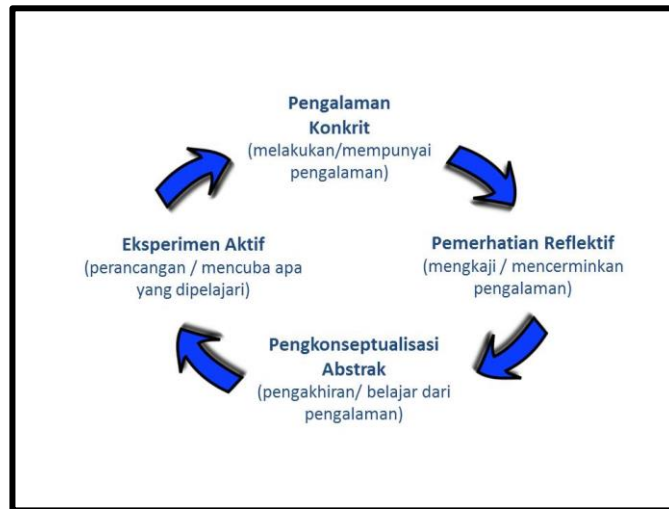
Pengalaman Konkrit
(melakukan/mempunyai pengalaman)

Pemerhatian Reflektif
(mengkaji / mencerminkan pengalaman)

Pengkonseptualisasi Abstrak
(pengakhiran/ belajar dari pengalaman)

Eksperimen Aktif
(perancangan / mencuba apa yang dipelajari)